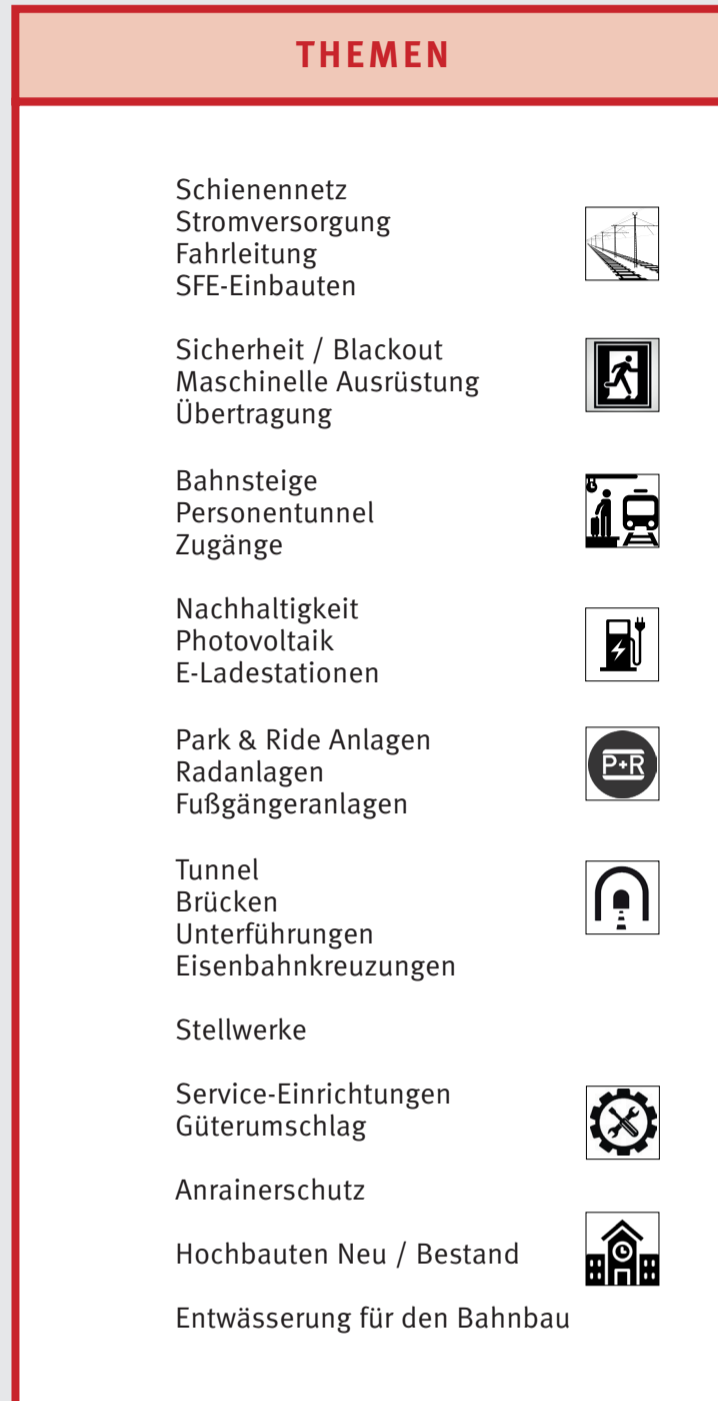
THEMEN

Schienennetz
Stromversorgung
Fahrleitung
SFE-Einbauten

Sicherheit / Blackout
Maschinelle Ausrüstung
Übertragung

Bahnsteige
Personentunnel
Zugänge

Nachhaltigkeit
Photovoltaik
E-Ladestationen

Park & Ride Anlagen
Radanlagen
Fußgängeranlagen

P+R

Tunnel
Brücken
Unterführungen
Eisenbahnkreuzungen

Stellwerke

Service-Einrichtungen
Güterumschlag

Anrainerschutz

Hochbauten Neu / Bestand

Entwässerung für den Bahnbau